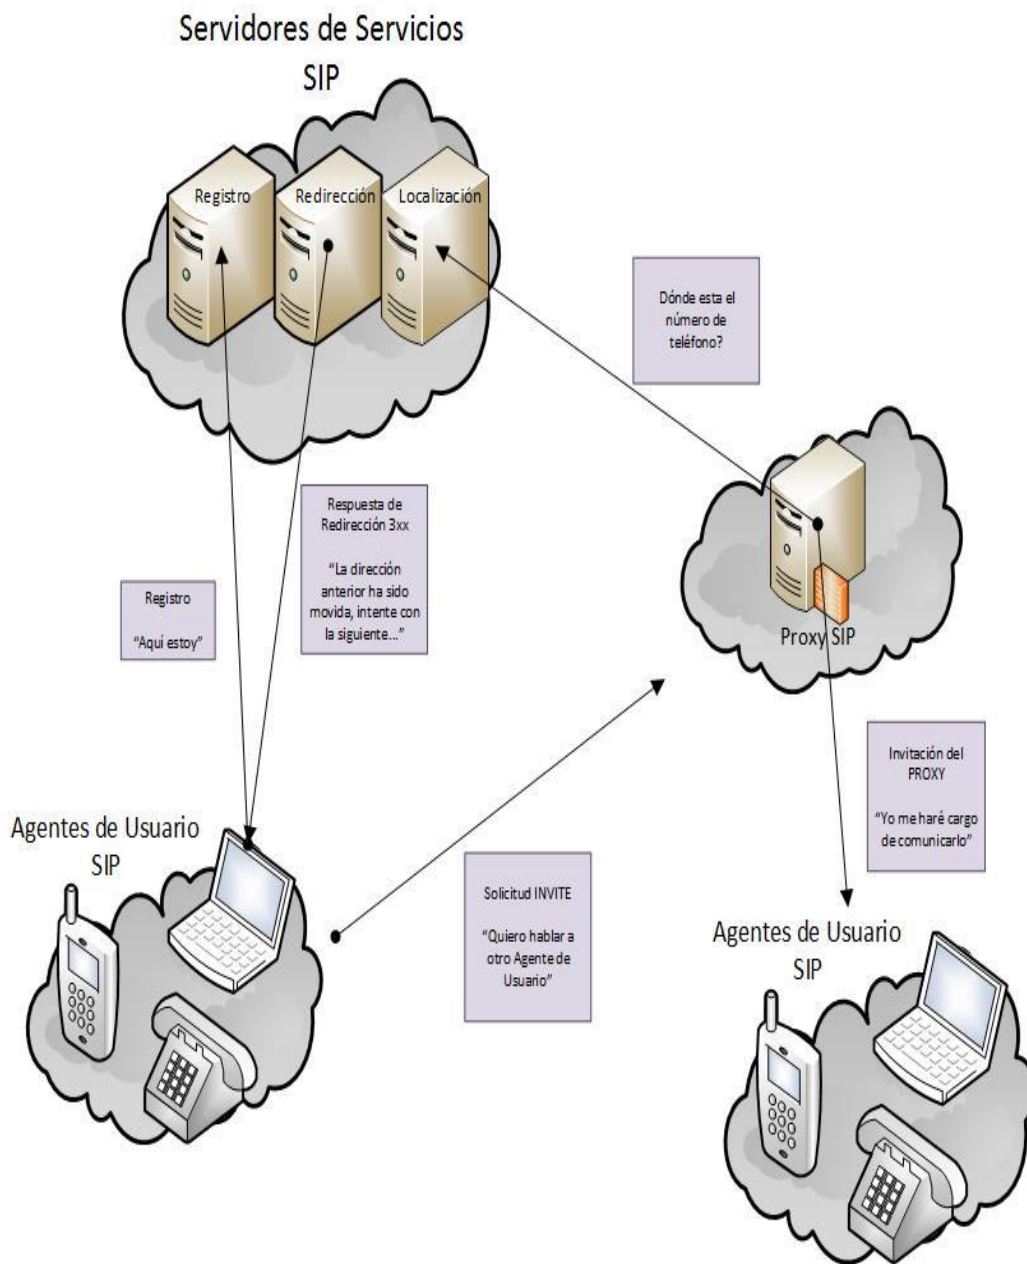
Servidores de Servicios SIP

Registro

Redirección

Localización

Dónde esta el número de teléfono?

Respuesta de Redirección 3xx

"La dirección anterior ha sido movida, intente con la siguiente..."

Registro

"Aquí estoy"

Proxy SIP

Invitación del PROXY

"Yo me haré cargo de comunicarlo"

Agentes de Usuario SIP

Solicitud INVITE

"Quiero hablar a otro Agente de Usuario"

Agentes de Usuario SIP